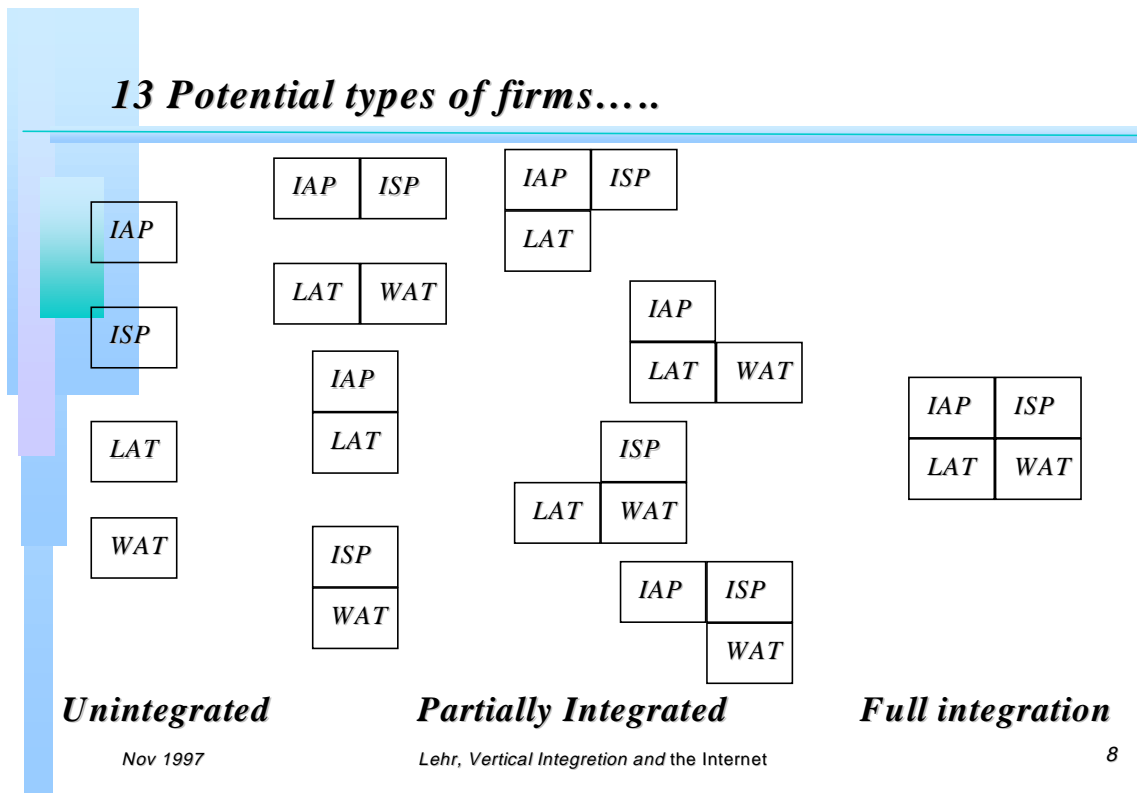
13 Potential types of firms…..

IAP

ISP

LAT

WAT

IAP ISP

LAT WAT

IAP
LAT

ISP
WAT

IAP ISP
LAT

IAP
LAT WAT

ISP
LAT WAT

IAP ISP
WAT

IAP ISP
LAT WAT

Unintegrated

Partially Integrated

Full integration

Nov 1997

Lehr, Vertical Integretion and the Internet

8